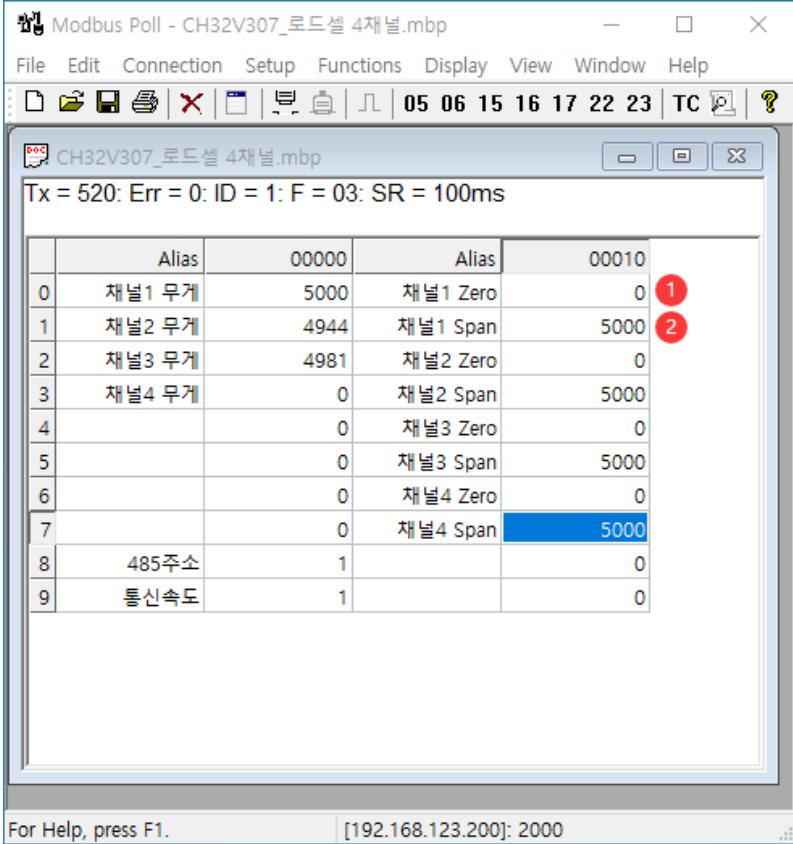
Modbus Poll - CH32V307_로드셀 4채널.mbp

File Edit Connection Setup Functions Display View Window Help

05 06 15 16 17 22 23 TC

CH32V307_로드셀 4채널.mbp

Tx = 520: Err = 0: ID = 1: F = 03: SR = 100ms

| | Alias | 00000 | Alias | 00010 |
|---|---|---|---|---|
| 0 | 채널1 무게 | 5000 | 채널1 Zero | 0 |
| 1 | 채널2 무게 | 4944 | 채널1 Span | 5000 |
| 2 | 채널3 무게 | 4981 | 채널2 Zero | 0 |
| 3 | 채널4 무게 | 0 | 채널2 Span | 5000 |
| 4 | | 0 | 채널3 Zero | 0 |
| 5 | | 0 | 채널3 Span | 5000 |
| 6 | | 0 | 채널4 Zero | 0 |
| 7 | | 0 | 채널4 Span | 5000 |
| 8 | 485주소 | 1 | | 0 |
| 9 | 통신속도 | 1 | | 0 |

1
2

For Help, press F1. [192.168.123.200]: 2000